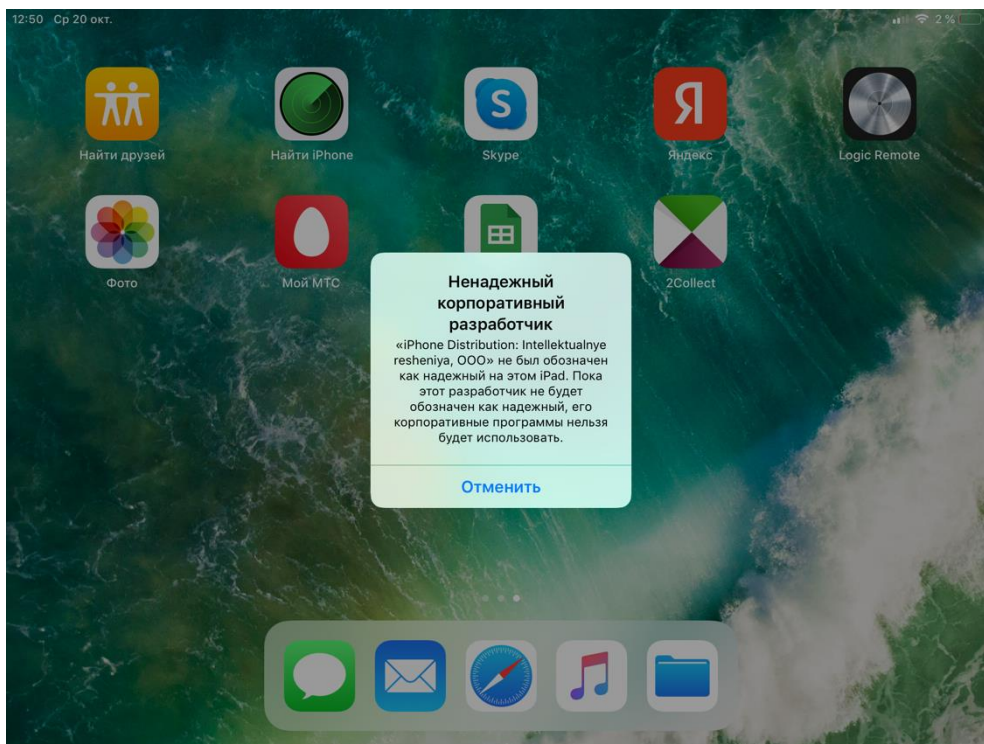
12:50 Ср 20 окт.

2 %

Найти друзей

Найти iPhone

Skype

Яндекс

Logic Remote

Фото

Мой МТС

2Collect

Ненадежный корпоративный разработчик

«iPhone Distribution: Intellektualnye resheniya, OOO» не был обозначен как надежный на этом iPad. Пока этот разработчик не будет обозначен как надежный, его корпоративные программы нельзя будет использовать.

Отменить